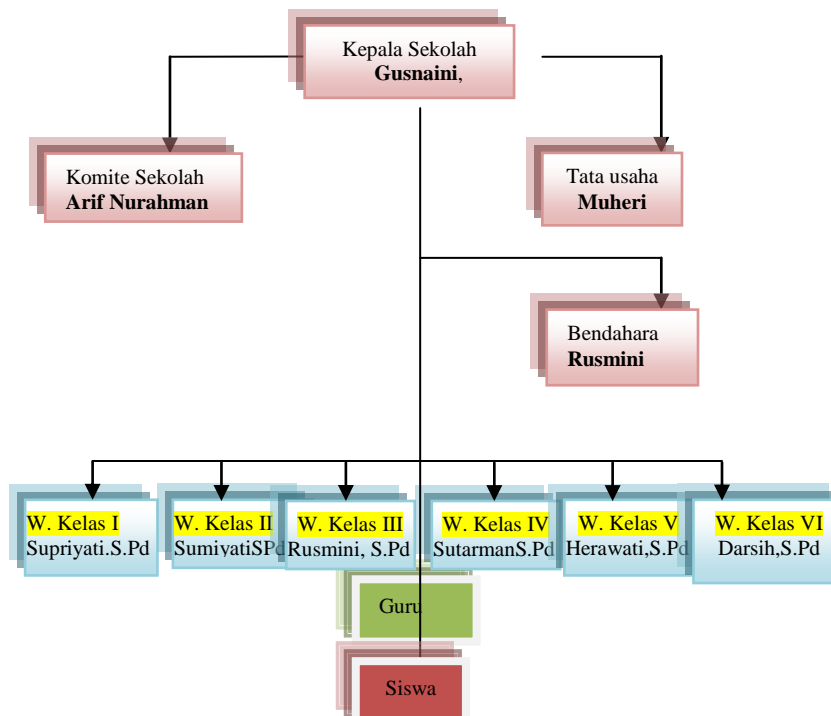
Kepala Sekolah
**Gusnaini**,

Komite Sekolah
**Arif Nurahman**

Tata usaha
**Muheri**

Bendahara
**Rusmini**

W. Kelas I
Supriyati.S.Pd

W. Kelas II
SumiyatiSPd

W. Kelas III
Rusmini, S.Pd

W. Kelas IV
SutarmanS.Pd

W. Kelas V
Herawati,S.Pd

W. Kelas VI
Darsih,S.Pd

Guru

Siswa